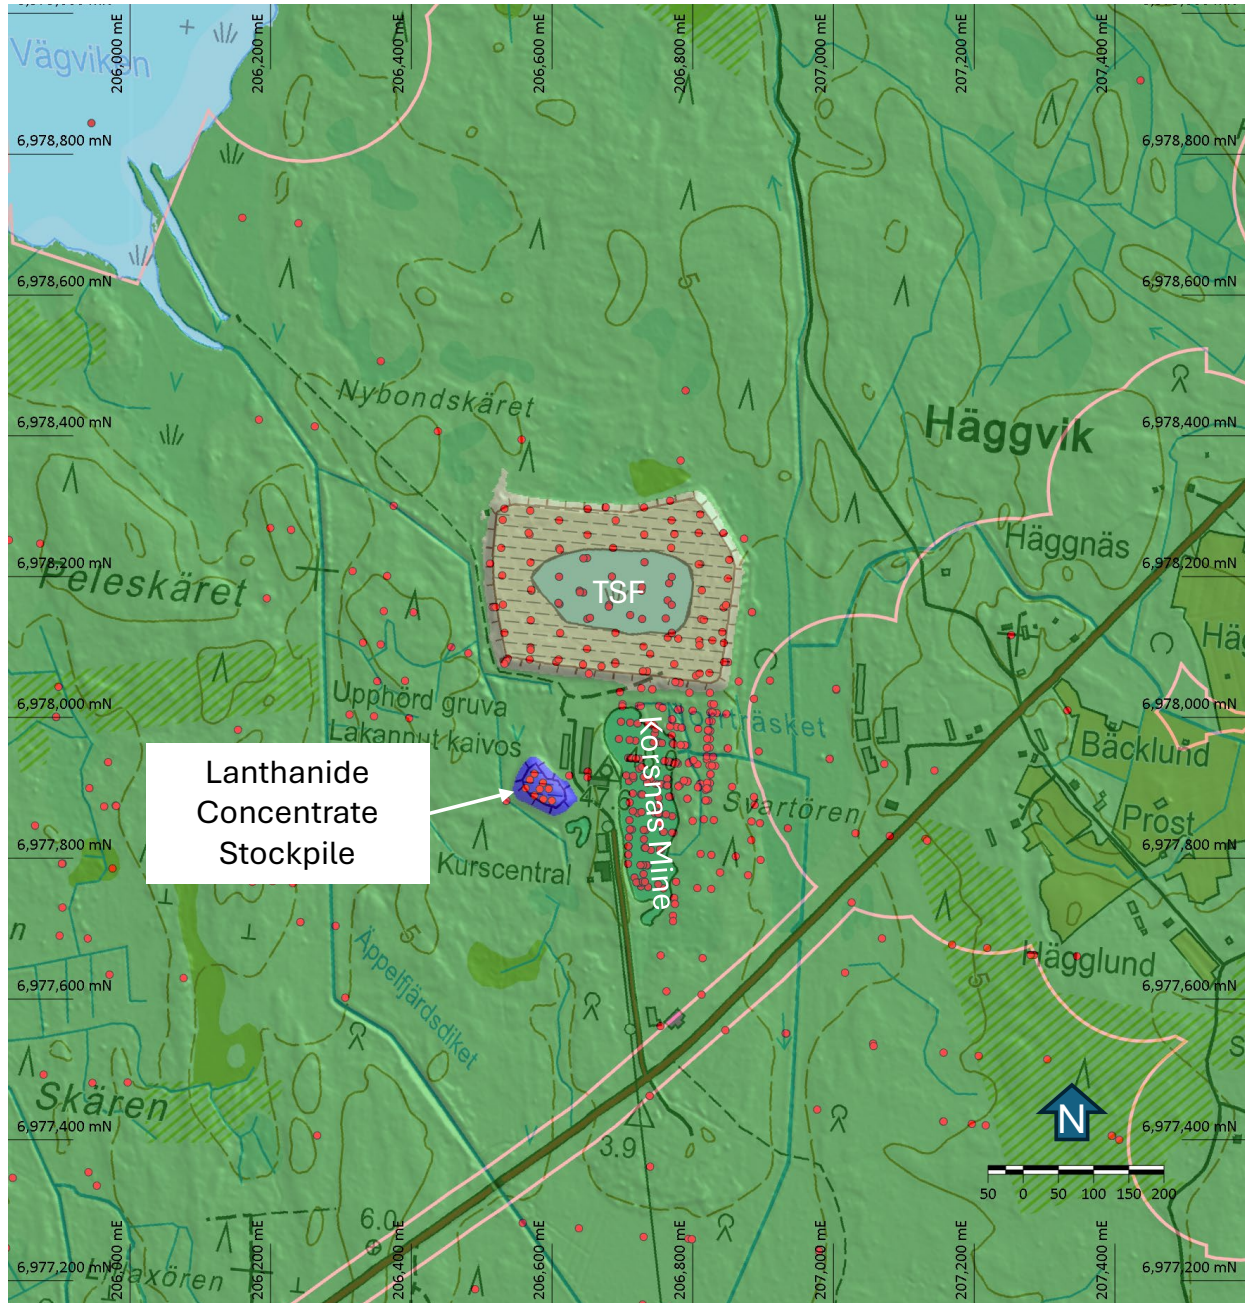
Vägviken
206,000 mE
206,200 mE
206,400 mE
206,600 mE
206,800 mE
207,000 mE
207,200 mE
207,400 mE
6,978,800 mN
6,978,800 mN
6,978,600 mN
6,978,600 mN
Nybondskäret
6,978,400 mN
Häggvik
6,978,400 mN
Häggnäs
6,978,200 mN
6,978,200 mN
Peleskäret
TSF
Hä
6,978,000 mN
Upphörd gruva
Lakannut kaivos
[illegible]träsket
6,978,000 mN
Bäcklund
Lanthanide Concentrate Stockpile
Korsnäs Mine
Svartören
Prost
6,977,800 mN
Kurscentral
6,977,800 mN
Äppelfjärdsdiket
Hägglund
6,977,600 mN
6,977,600 mN
Skären
6,977,400 mN
N
6,977,400 mN
3.9
50 0 50 100 150 200
6.0
6,977,200 mN
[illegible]axören
6,977,200 mN
206,000 mE
206,200 mE
206,400 mE
206,600 mE
206,800 mE
207,000 mE
207,200 mE
207,400 mE